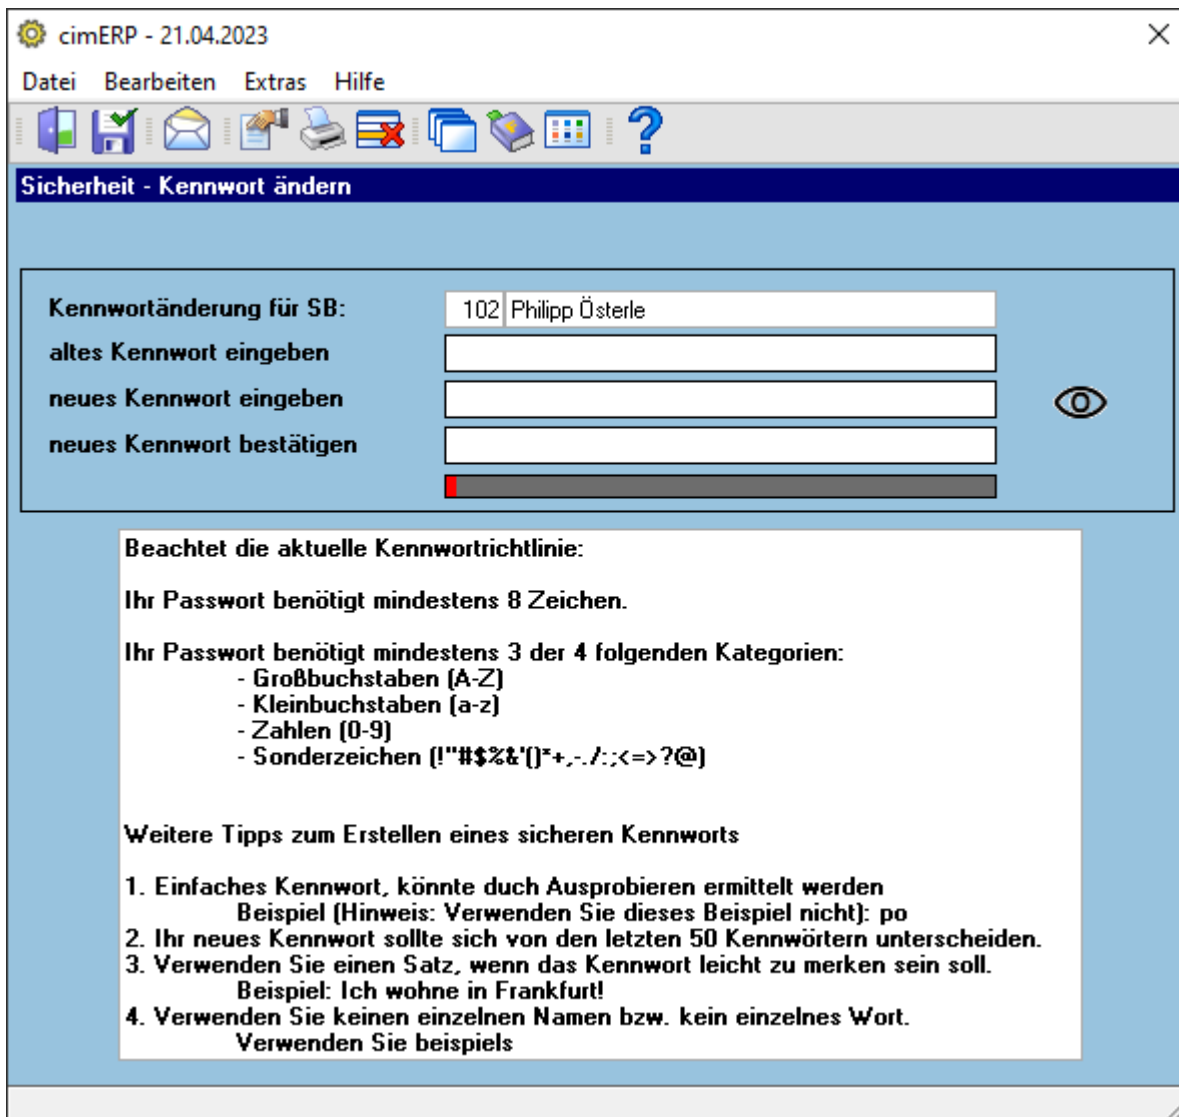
cimERP - 21.04.2023

Datei Bearbeiten Extras Hilfe

Sicherheit - Kennwort ändern

Kennwortänderung für SB: 102 Philipp Österle
altes Kennwort eingeben
neues Kennwort eingeben
neues Kennwort bestätigen

Beachtet die aktuelle Kennwortrichtlinie:

Ihr Passwort benötigt mindestens 8 Zeichen.

Ihr Passwort benötigt mindestens 3 der 4 folgenden Kategorien:
- Großbuchstaben (A-Z)
- Kleinbuchstaben (a-z)
- Zahlen (0-9)
- Sonderzeichen (!"#$%&'()*+,-./:;<=>?@)

Weitere Tipps zum Erstellen eines sicheren Kennworts

1. Einfaches Kennwort, könnte duch Ausprobieren ermittelt werden
Beispiel (Hinweis: Verwenden Sie dieses Beispiel nicht): po
2. Ihr neues Kennwort sollte sich von den letzten 50 Kennwörtern unterscheiden.
3. Verwenden Sie einen Satz, wenn das Kennwort leicht zu merken sein soll.
Beispiel: Ich wohne in Frankfurt!
4. Verwenden Sie keinen einzelnen Namen bzw. kein einzelnes Wort.
Verwenden Sie beispiels